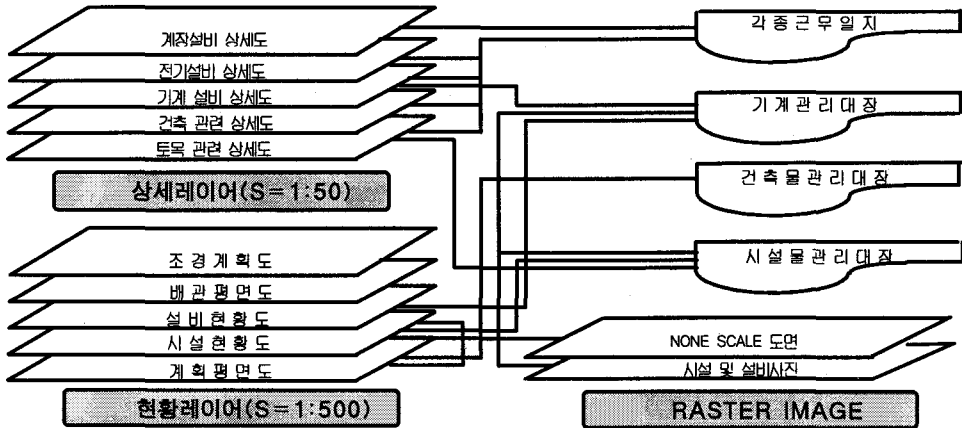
계장설비 상세도
전기설비 상세도
기계 설비 상세도
건축 관련 상세도
토목 관련 상세도

상세레이어(S=1:50)

조경계획도
배관평면도
설비현황도
시설현황도
계획평면도

현황레이어(S=1:500)

각종근무일지
기계관리대장
건축물관리대장
시설물관리대장

NONE SCALE 도면
시설 및 설비사진

RASTER IMAGE